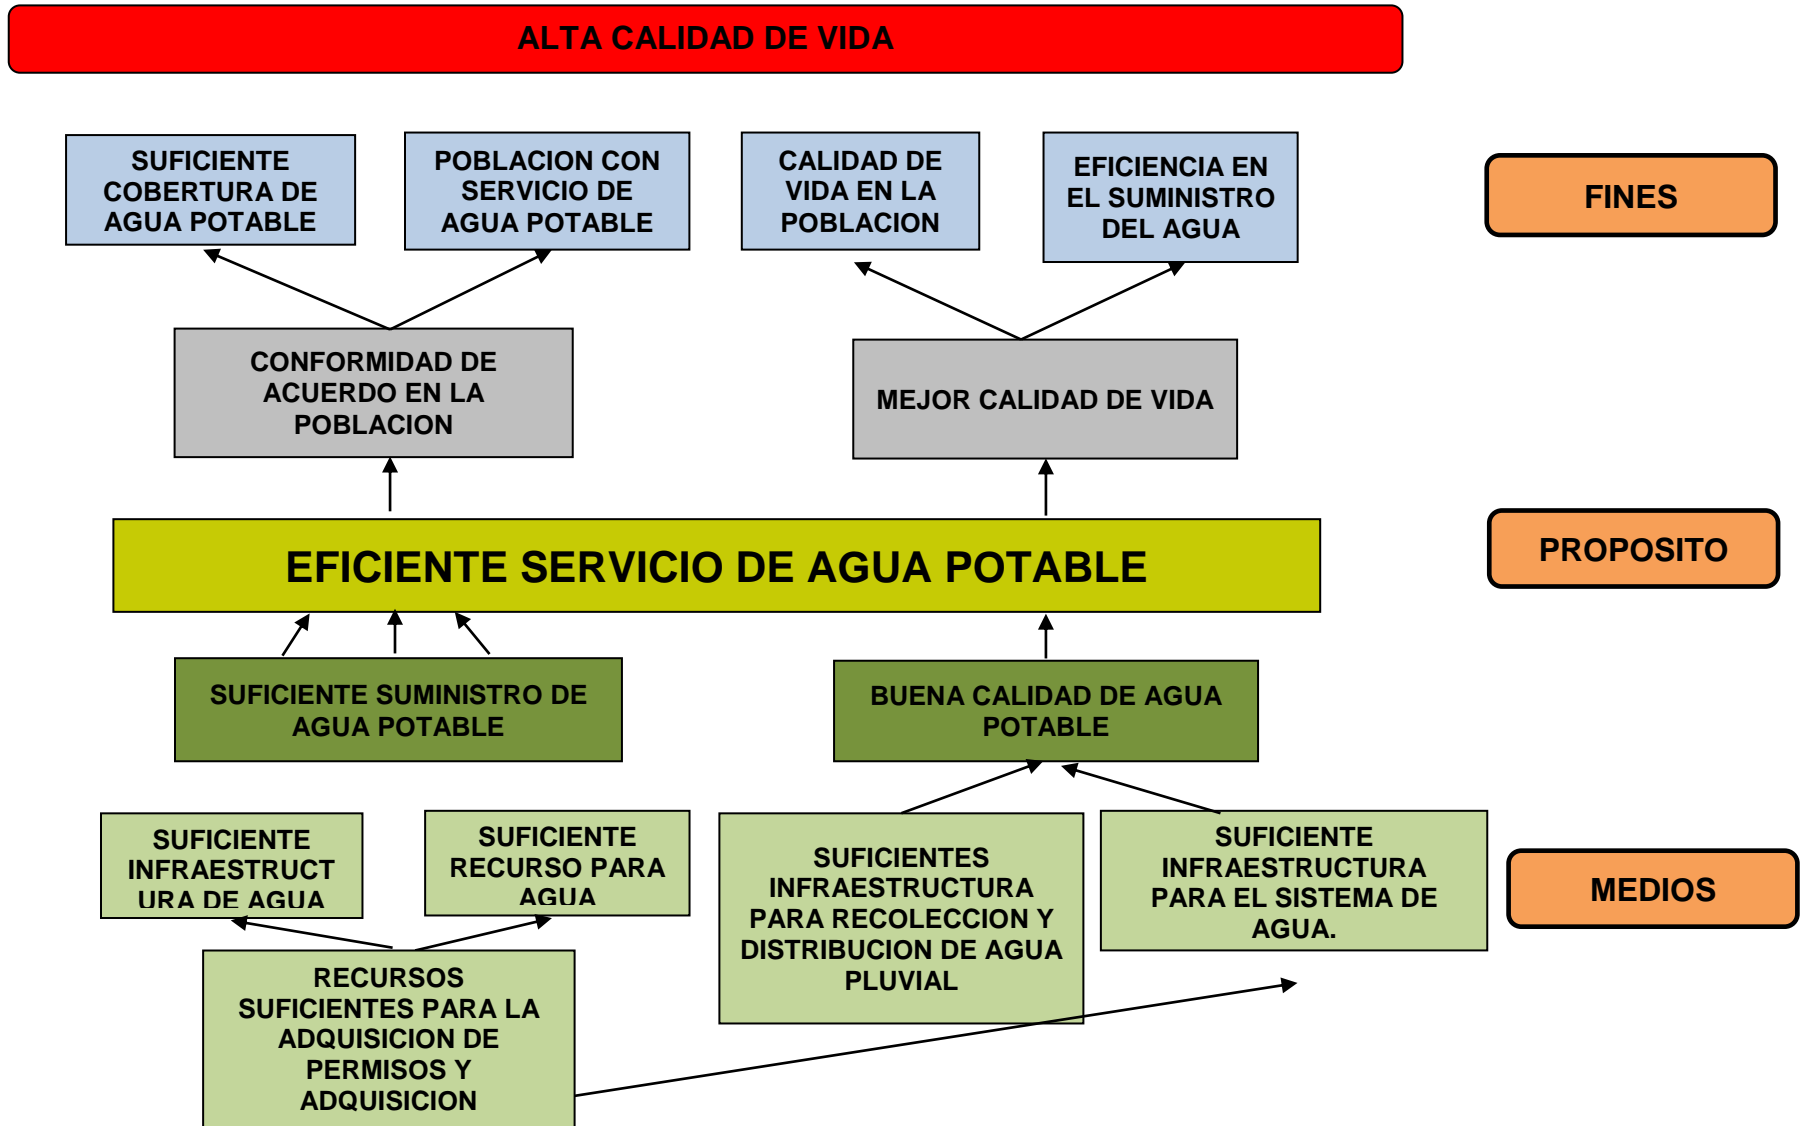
ALTA CALIDAD DE VIDA

SUFICIENTE COBERTURA DE AGUA POTABLE

POBLACION CON SERVICIO DE AGUA POTABLE

CALIDAD DE VIDA EN LA POBLACION

EFICIENCIA EN EL SUMINISTRO DEL AGUA

FINES

CONFORMIDAD DE ACUERDO EN LA POBLACION

MEJOR CALIDAD DE VIDA

EFICIENTE SERVICIO DE AGUA POTABLE

PROPOSITO

SUFICIENTE SUMINISTRO DE AGUA POTABLE

BUENA CALIDAD DE AGUA POTABLE

SUFICIENTE INFRAESTRUCT URA DE AGUA

SUFICIENTE RECURSO PARA AGUA

SUFICIENTES INFRAESTRUCTURA PARA RECOLECCION Y DISTRIBUCION DE AGUA PLUVIAL

SUFICIENTE INFRAESTRUCTURA PARA EL SISTEMA DE AGUA.

MEDIOS

RECURSOS SUFICIENTES PARA LA ADQUISICION DE PERMISOS Y ADQUISICION